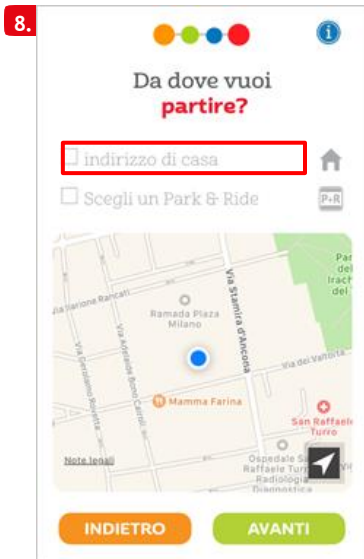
8.

i

Da dove vuoi
partire?

indirizzo di casa

Scegli un Park & Ride

P+R

Via Stamira d'Ancona
Ramada Plaza Milano
Via Ivanoe Rancati
Via Adelaide Bono Cairoli
Via Gerolamo Rovetta
Via dei Vallotta
Mamma Farina
San Raffaele Turro
Ospedale San Raffaele Turro Radiologia Diagnostica
Par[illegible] del Irach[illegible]
Note legali

INDIETRO
AVANTI